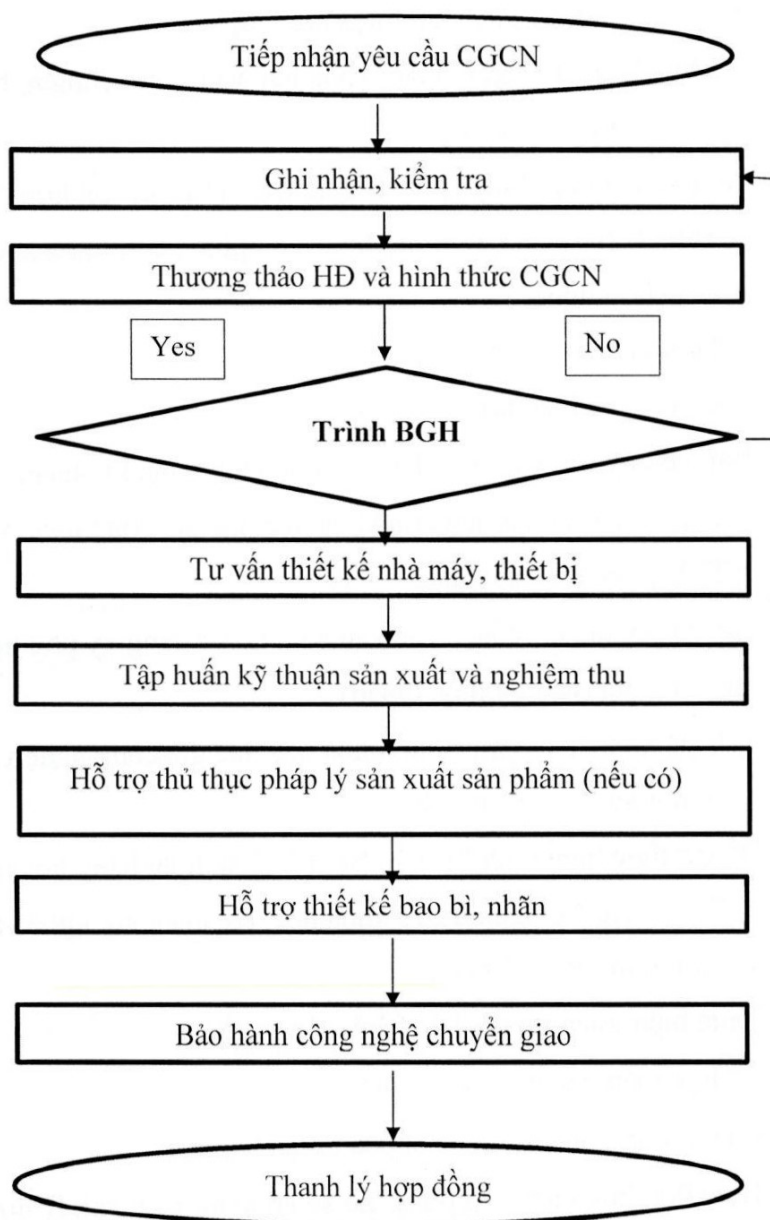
Tiếp nhận yêu cầu CGCN

Ghi nhận, kiểm tra

Thương thảo HĐ và hình thức CGCN

Yes

No

Trình BGH

Tư vấn thiết kế nhà máy, thiết bị

Tập huấn kỹ thuận sản xuất và nghiệm thu

Hỗ trợ thủ thục pháp lý sản xuất sản phẩm (nếu có)

Hỗ trợ thiết kế bao bì, nhãn

Bảo hành công nghệ chuyển giao

Thanh lý hợp đồng